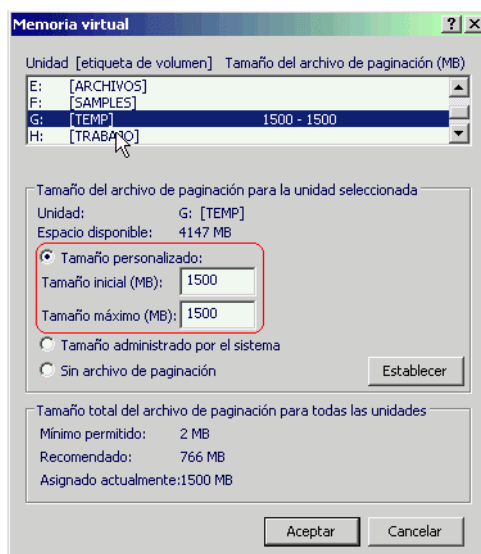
Memoria virtual ? X

Unidad [etiqueta de volumen] Tamaño del archivo de paginación (MB)

E: [ARCHIVOS]
F: [SAMPLES]
G: [TEMP] 1500 - 1500
H: [TRABAJO]

Tamaño del archivo de paginación para la unidad seleccionada
Unidad: G: [TEMP]
Espacio disponible: 4147 MB

Tamaño personalizado:
Tamaño inicial (MB): 1500
Tamaño máximo (MB): 1500

Tamaño administrado por el sistema
Sin archivo de paginación

Establecer

Tamaño total del archivo de paginación para todas las unidades
Mínimo permitido: 2 MB
Recomendado: 766 MB
Asignado actualmente: 1500 MB

Aceptar Cancelar